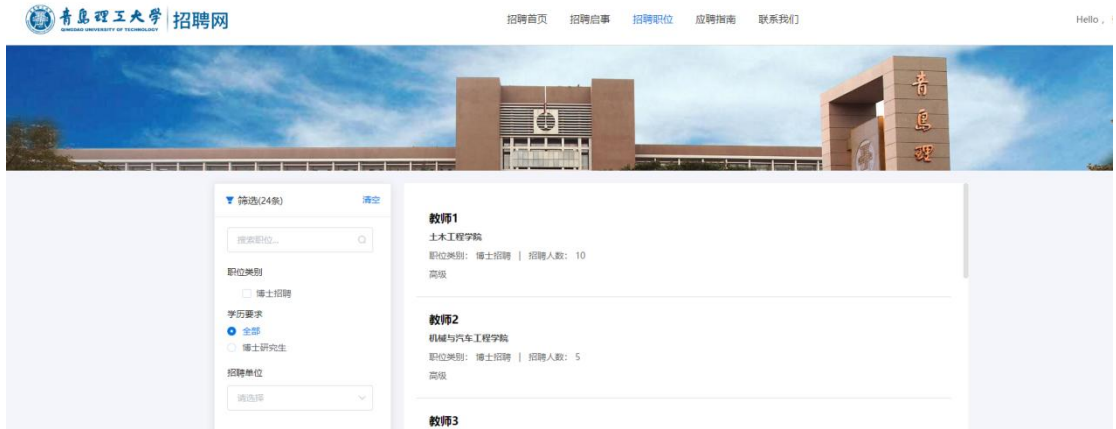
青岛理工大学
QINGDAO UNIVERSITY OF TECHNOLOGY
招聘网

招聘首页 招聘启事 招聘职位 应聘指南 联系我们

Hello，

青
島
理

筛选(24条) 清空

搜索职位...

职位类别
博士招聘

学历要求
全部
博士研究生

招聘单位
请选择

教师1
土木工程学院
职位类别：博士招聘 | 招聘人数：10
高级

教师2
机械与汽车工程学院
职位类别：博士招聘 | 招聘人数：5
高级

教师3